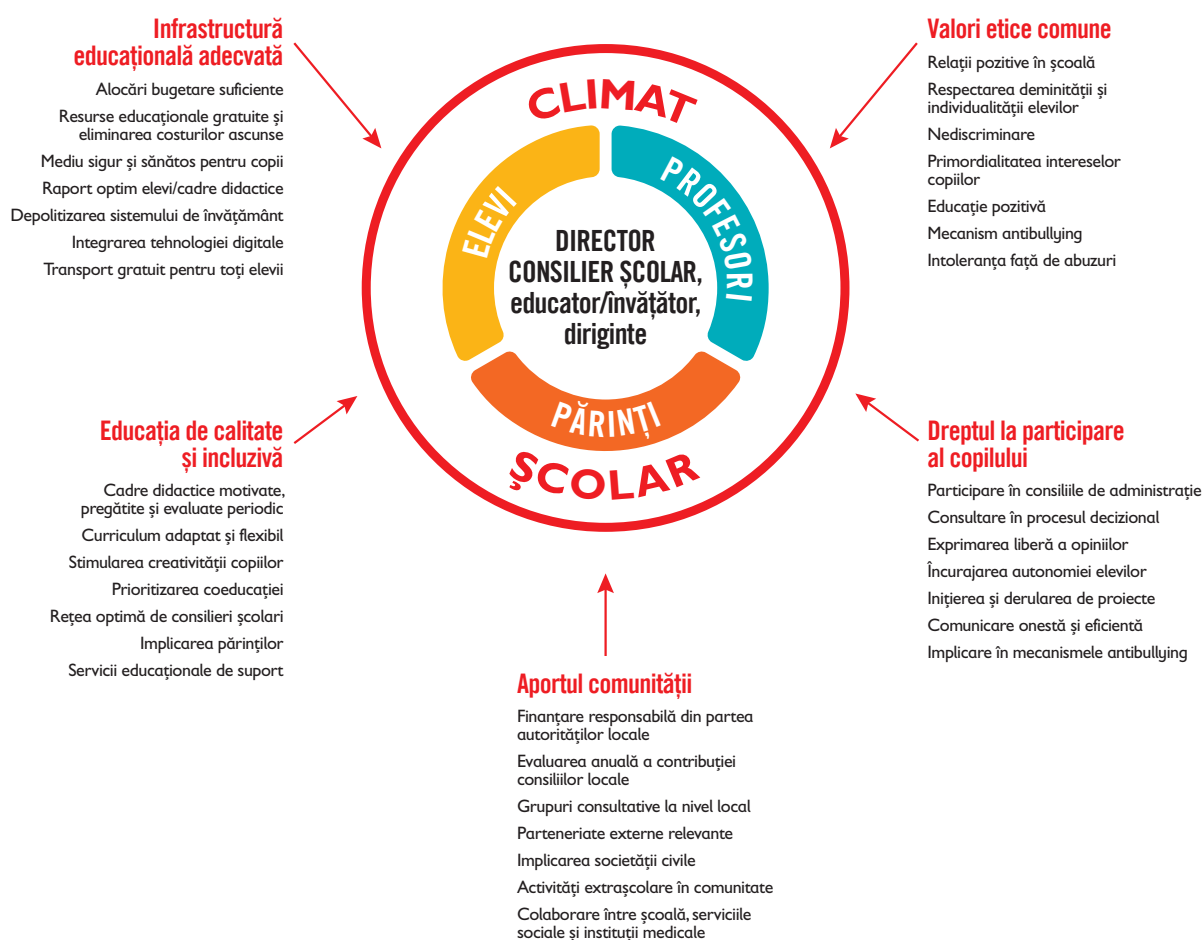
Infrastructură educațională adecvată

Alocări bugetare suficiente

Resurse educaționale gratuite și eliminarea costurilor ascunse

Mediu sigur și sănătos pentru copii

Raport optim elevi/cadre didactice

Depolitizarea sistemului de învățământ

Integrarea tehnologiei digitale

Transport gratuit pentru toți elevii

Valori etice comune

Relații pozitive în școală

Respectarea demnității și individualității elevilor

Nediscriminare

Primordialitatea intereselor copiilor

Educație pozitivă

Mecanism antibullying

Intoleranța față de abuzuri

CLIMAT

ELEVI

PROFESORI

DIRECTOR
CONSILIER ȘCOLAR,
educator/învățător,
diriginte

PĂRINȚI

ȘCOLAR

Educația de calitate și incluzivă

Cadre didactice motivate, pregătite și evaluate periodic

Curriculum adaptat și flexibil

Stimularea creativității copiilor

Prioritizarea coeducației

Rețea optimă de consilieri școlari

Implicarea părinților

Servicii educaționale de suport

Dreptul la participare al copilului

Participare în consiliile de administrație

Consultare în procesul decizional

Exprimarea liberă a opiniilor

Încurajarea autonomiei elevilor

Inițierea și derularea de proiecte

Comunicare onestă și eficientă

Implicare în mecanismele antibullying

Aportul comunității

Finanțare responsabilă din partea autorităților locale

Evaluarea anuală a contribuției consiliilor locale

Grupuri consultative la nivel local

Parteneriate externe relevante

Implicarea societății civile

Activități extrașcolare în comunitate

Colaborare între școală, serviciile sociale și instituții medicale